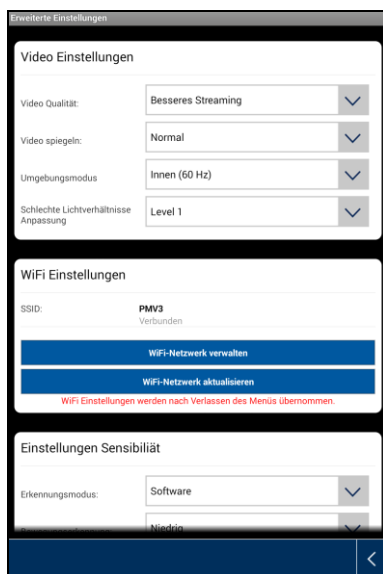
Erweiterte Einstellungen

Video Einstellungen

Video Qualität: Besseres Streaming

Video spiegeln: Normal

Umgebungsmodus Innen (60 Hz)

Schlechte Lichtverhältnisse Anpassung Level 1

WiFi Einstellungen

SSID: PMV3
Verbunden

WiFi-Netzwerk verwalten

WiFi-Netzwerk aktualisieren

WiFi Einstellungen werden nach Verlassen des Menüs übernommen.

Einstellungen Sensibiliät

Erkennungsmodus: Software

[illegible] Niedrig